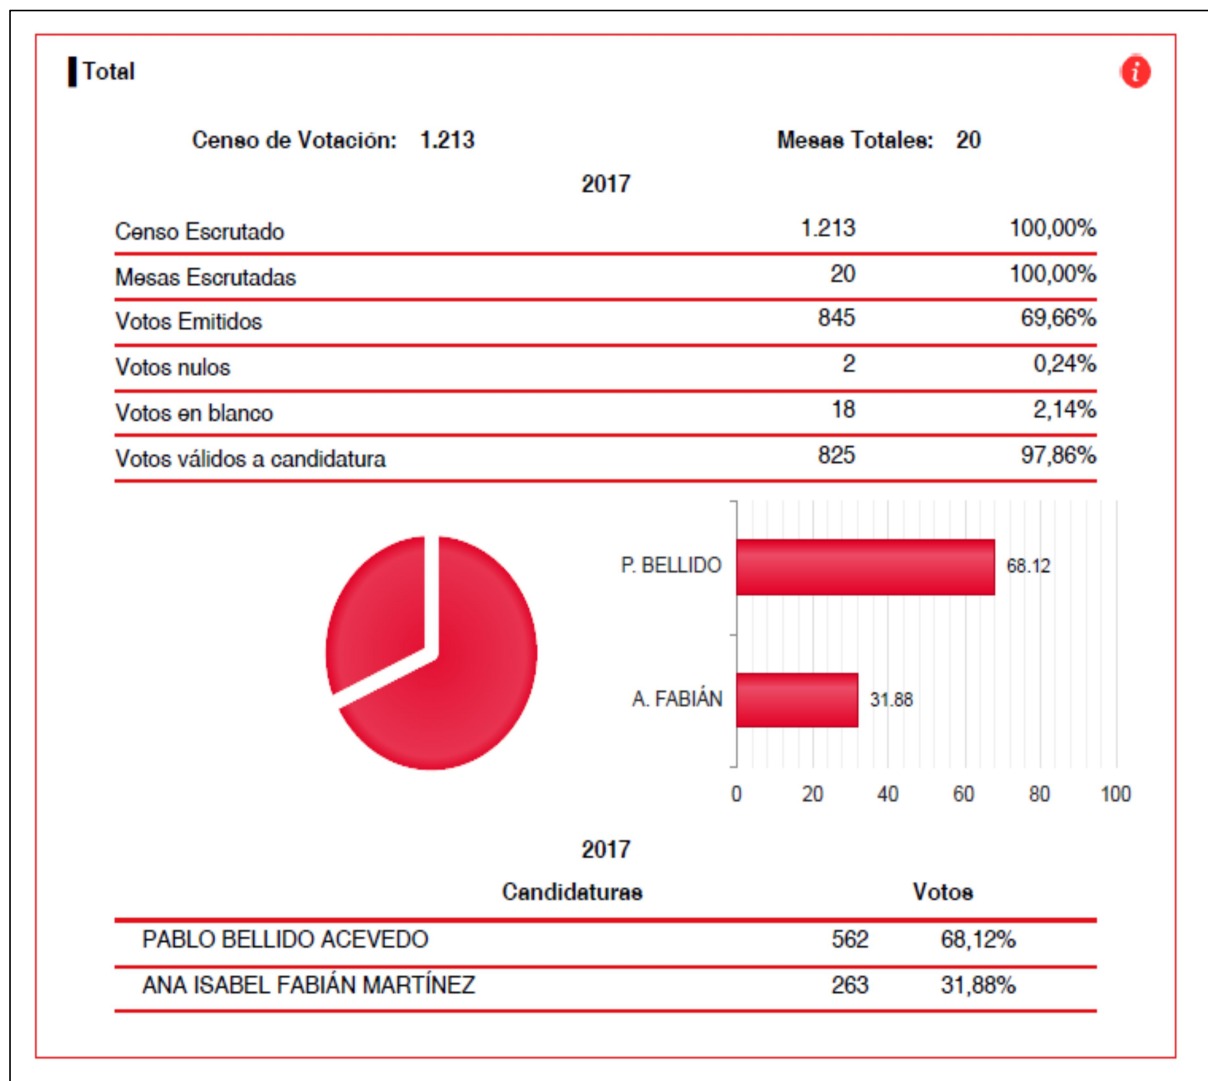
Total

Censo de Votación: 1.213

Mesas Totales: 20

2017

| | | |
|---|---|---|
| Censo Escrutado | 1.213 | 100,00% |
| Mesas Escrutadas | 20 | 100,00% |
| Votos Emitidos | 845 | 69,66% |
| Votos nulos | 2 | 0,24% |
| Votos en blanco | 18 | 2,14% |
| Votos válidos a candidatura | 825 | 97,86% |

P. BELLIDO 68.12
A. FABIÁN 31.88
0 20 40 60 80 100

2017

| Candidaturas | Votos | |
|---|---|---|
| PABLO BELLIDO ACEVEDO | 562 | 68,12% |
| ANA ISABEL FABIÁN MARTÍNEZ | 263 | 31,88% |